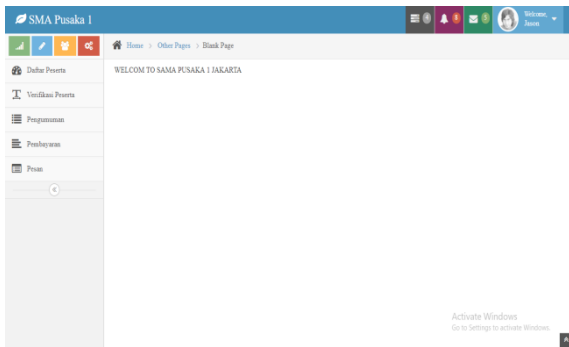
SMA Pusaka 1

Welcome, Jason

Home > Other Pages > Blank Page

Daftar Peserta

Verifikasi Peserta

Pengumuman

Pembayaran

Pesan

WELCOM TO SAMA PUSAKA 1 JAKARTA

Activate Windows
Go to Settings to activate Windows.